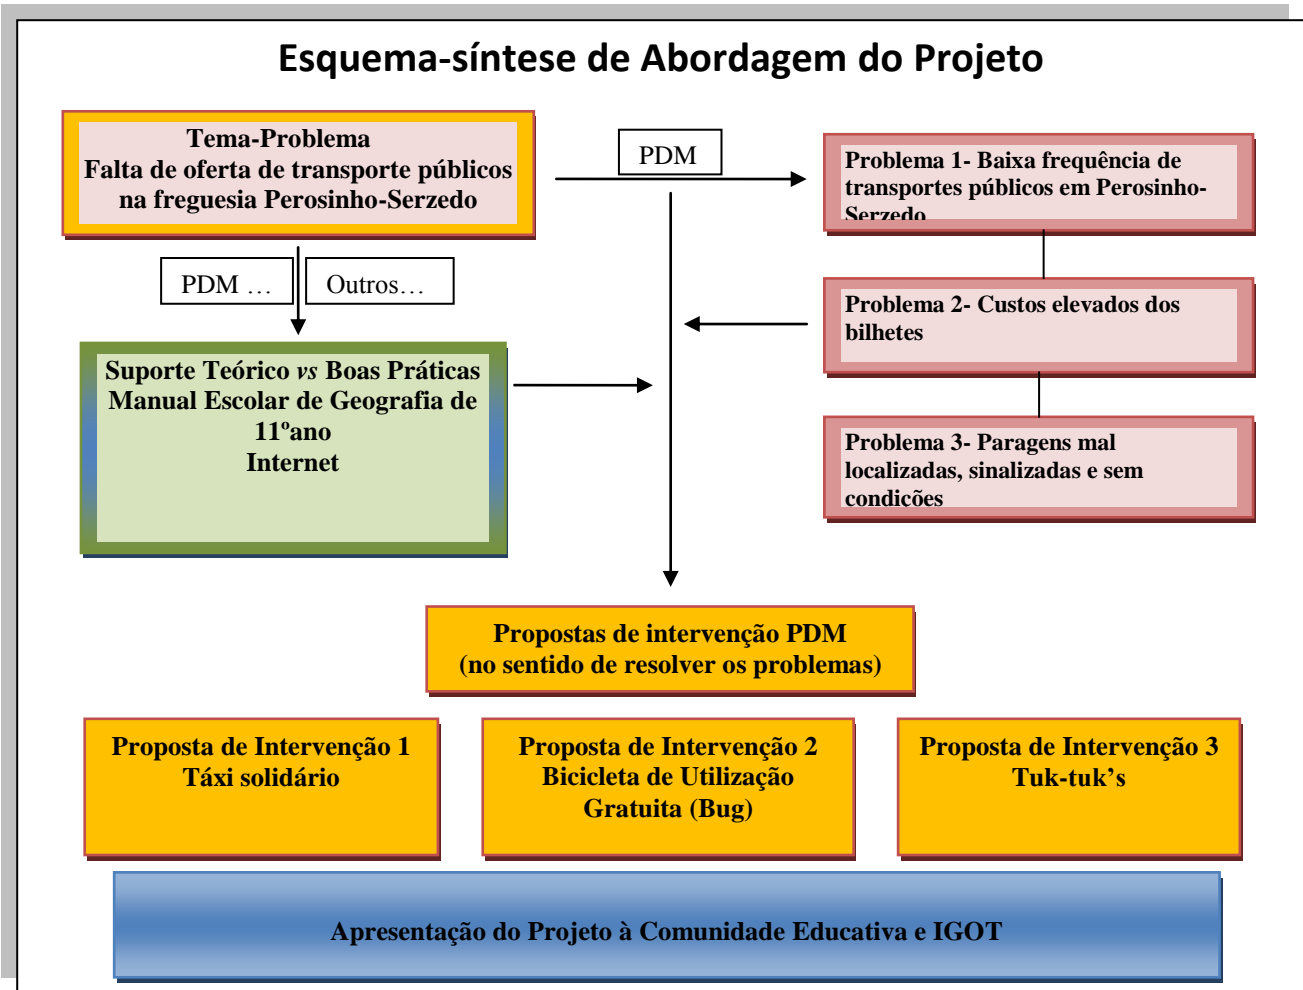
Esquema-síntese de Abordagem do Projeto

Tema-Problema
Falta de oferta de transporte públicos na freguesia Perosinho-Serzedo

PDM

Problema 1- Baixa frequência de transportes públicos em Perosinho-Serzedo

PDM …

Outros…

Problema 2- Custos elevados dos bilhetes

Suporte Teórico *vs* Boas Práticas
Manual Escolar de Geografia de 11ºano
Internet

Problema 3- Paragens mal localizadas, sinalizadas e sem condições

Propostas de intervenção PDM
(no sentido de resolver os problemas)

Proposta de Intervenção 1
Táxi solidário

Proposta de Intervenção 2
Bicicleta de Utilização Gratuita (Bug)

Proposta de Intervenção 3
Tuk-tuk’s

Apresentação do Projeto à Comunidade Educativa e IGOT